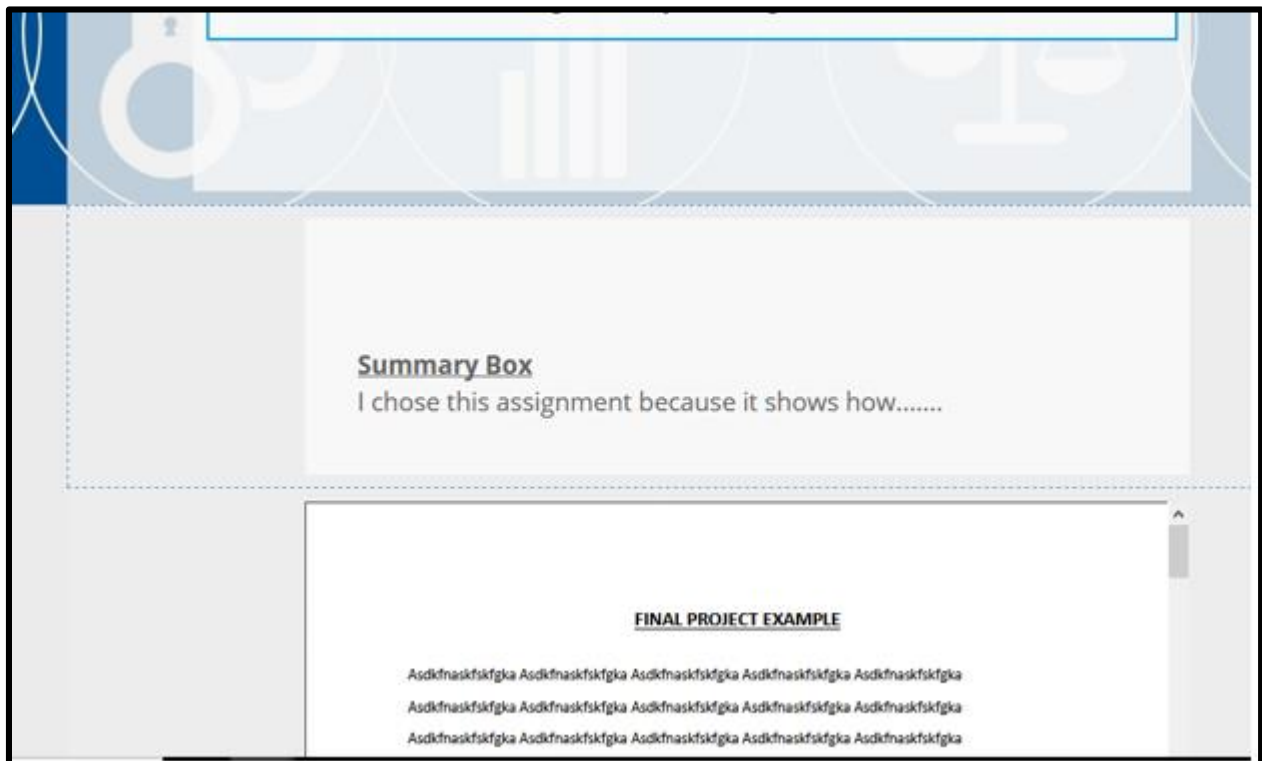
Summary Box
I chose this assignment because it shows how.......

FINAL PROJECT EXAMPLE

Asdkfnaskfskfgka Asdkfnaskfskfgka Asdkfnaskfskfgka Asdkfnaskfskfgka Asdkfnaskfskfgka
Asdkfnaskfskfgka Asdkfnaskfskfgka Asdkfnaskfskfgka Asdkfnaskfskfgka Asdkfnaskfskfgka
Asdkfnaskfskfgka Asdkfnaskfskfgka Asdkfnaskfskfgka Asdkfnaskfskfgka Asdkfnaskfskfgka